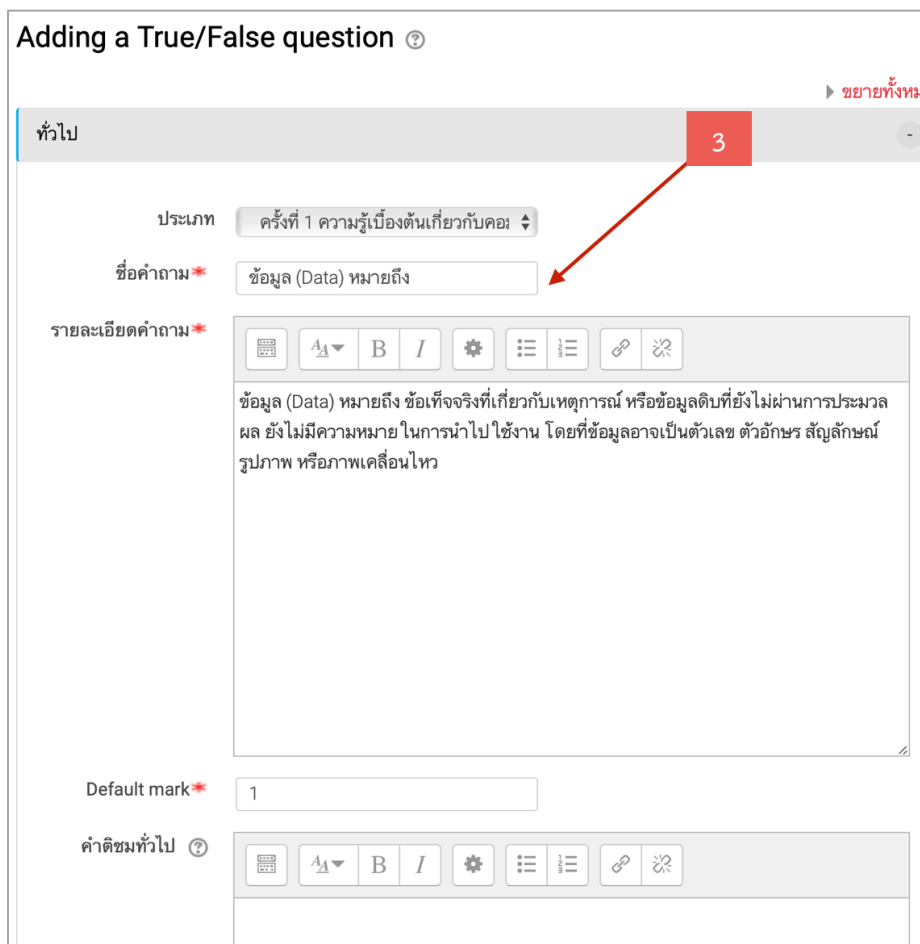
Adding a True/False question

▸ ขยายทั้งหม

ทั่วไป

3

ประเภท ครั้งที่ 1 ความรู้เบื้องต้นเกี่ยวกับคอ:

ชื่อคำถาม ข้อมูล (Data) หมายถึง

รายละเอียดคำถาม

ข้อมูล (Data) หมายถึง ข้อเท็จจริงที่เกี่ยวกับเหตุการณ์ หรือข้อมูลดิบที่ยังไม่ผ่านการประมวลผล ยังไม่มีความหมาย ในการนำไปใช้งาน โดยที่ข้อมูลอาจเป็นตัวเลข ตัวอักษร สัญลักษณ์ รูปภาพ หรือภาพเคลื่อนไหว

Default mark 1

คำติชมทั่วไป